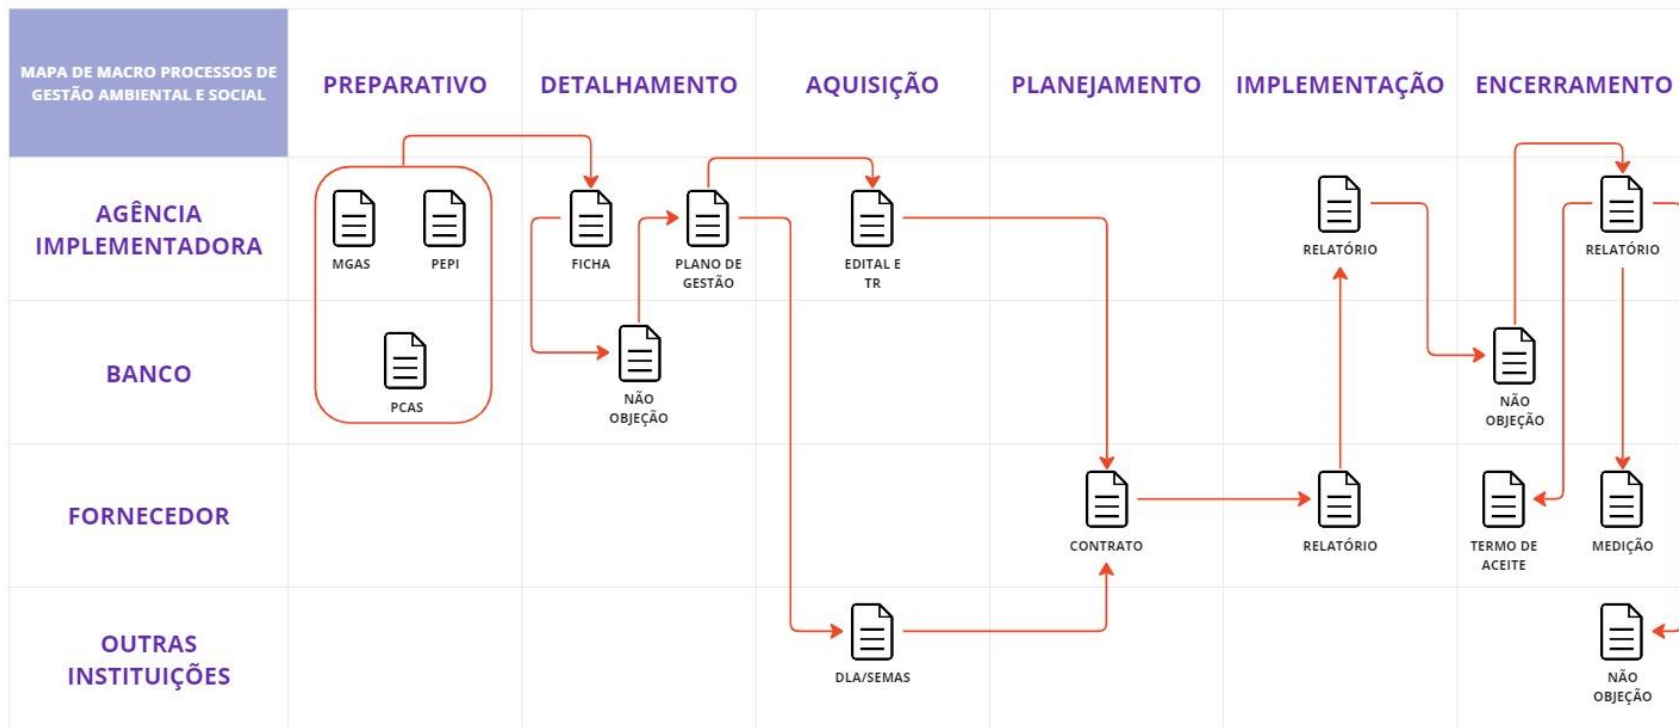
| MAPA DE MACRO PROCESSOS DE GESTÃO AMBIENTAL E SOCIAL | PREPARATIVO | DETALHAMENTO | AQUISIÇÃO | PLANEJAMENTO | IMPLEMENTAÇÃO | ENCERRAMENTO |
|---|---|---|---|---|---|---|
| AGÊNCIA IMPLEMENTADORA | MGAS PEPI | FICHA PLANO DE GESTÃO | EDITAL E TR | | RELATÓRIO | RELATÓRIO |
| BANCO | PCAS | NÃO OBJEÇÃO | | | | NÃO OBJEÇÃO |
| FORNECEDOR | | | | CONTRATO | RELATÓRIO | TERMO DE ACEITE MEDIÇÃO |
| OUTRAS INSTITUIÇÕES | | | DLA/SEMAS | | | NÃO OBJEÇÃO |